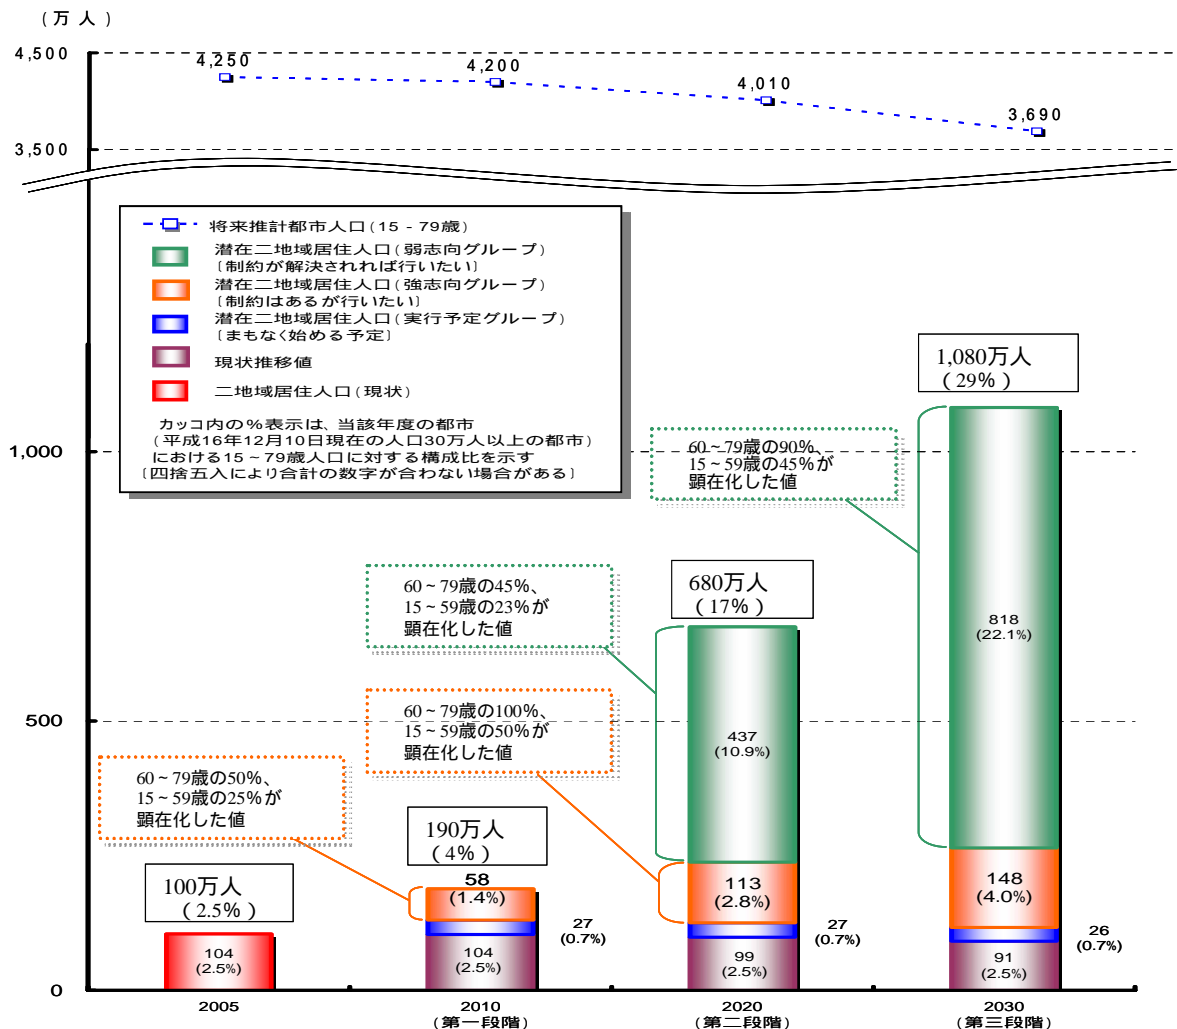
（万人）

4,500

4,250

4,200

4,010

3,690

3,500

将来推計都市人口（15－79歳）

潜在二地域居住人口（弱志向グループ）〔制約が解決されれば行いたい〕

潜在二地域居住人口（強志向グループ）〔制約はあるが行いたい〕

潜在二地域居住人口（実行予定グループ）〔まもなく始める予定〕

現状推移値

二地域居住人口（現状）

カッコ内の％表示は、当該年度の都市（平成16年12月10日現在の人口30万人以上の都市）における15～79歳人口に対する構成比を示す〔四捨五入により合計の数字が合わない場合がある〕

1,080万人（29%）

60～79歳の90%、15～59歳の45%が顕在化した値

1,000

680万人（17%）

60～79歳の45%、15～59歳の23%が顕在化した値

818 (22.1%)

60～79歳の100%、15～59歳の50%が顕在化した値

500

437 (10.9%)

60～79歳の50%、15～59歳の25%が顕在化した値

190万人（4%）

100万人（2.5%）

58 (1.4%)

27 (0.7%)

113 (2.8%)

27 (0.7%)

148 (4.0%)

26 (0.7%)

104 (2.5%)

104 (2.5%)

99 (2.5%)

91 (2.5%)

0

2005

2010（第一段階）

2020（第二段階）

2030（第三段階）